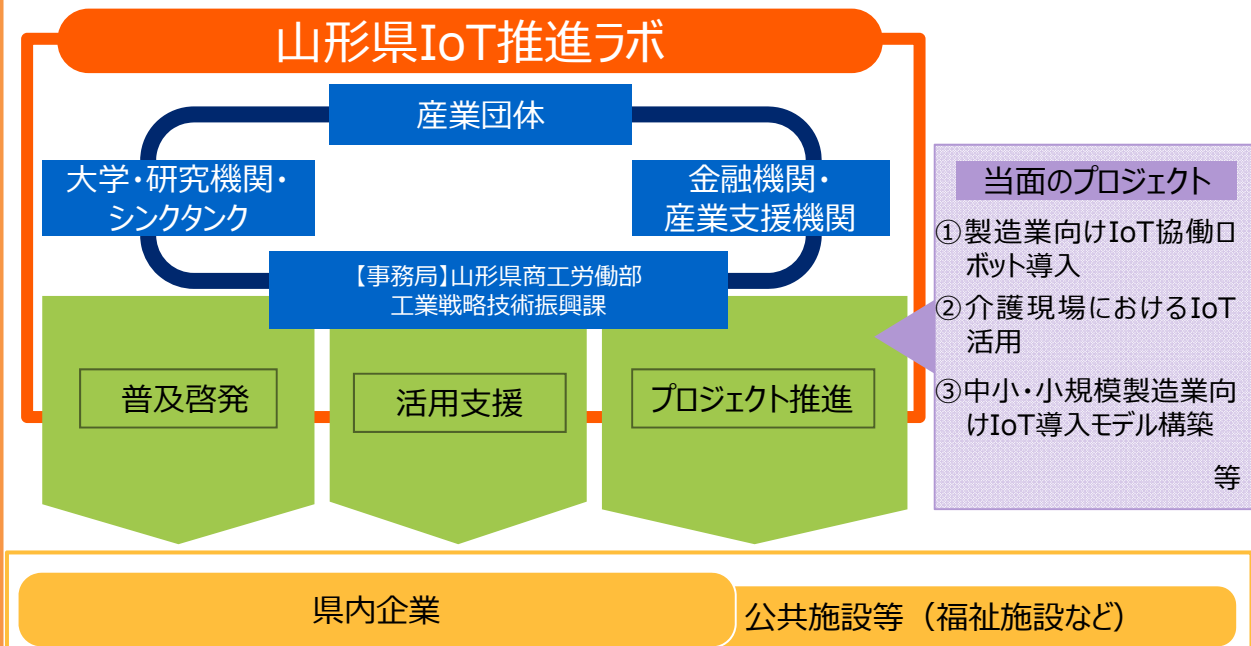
山形県IoT推進ラボ

産業団体

大学・研究機関・シンクタンク

金融機関・産業支援機関

【事務局】山形県商工労働部
工業戦略技術振興課

普及啓発

活用支援

プロジェクト推進

当面のプロジェクト

①製造業向けIoT協働ロボット導入

②介護現場におけるIoT活用

③中小・小規模製造業向けIoT導入モデル構築

等

県内企業

公共施設等（福祉施設など）